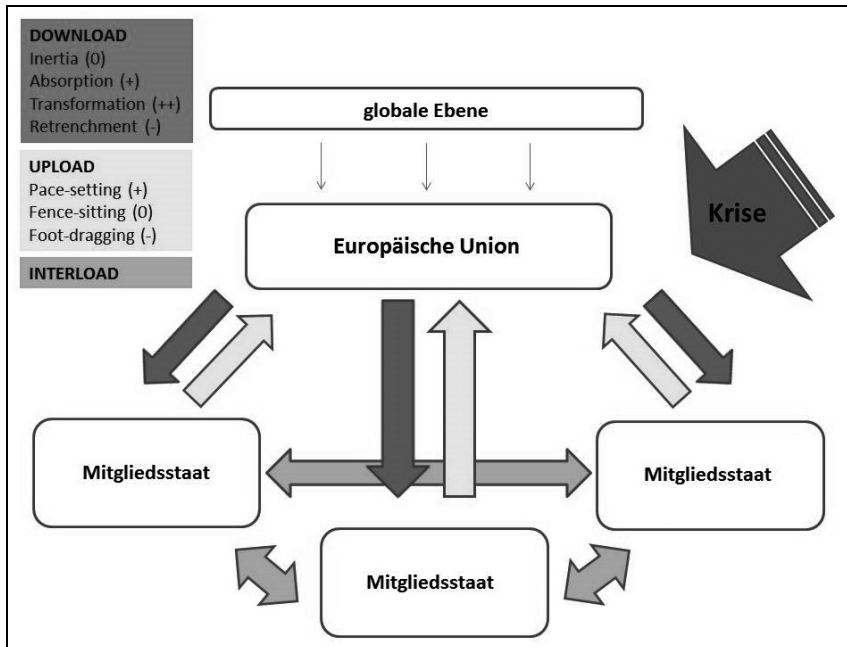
DOWNLOAD
Inertia (0)
Absorption (+)
Transformation (++)
Retrenchment (-)

UPLOAD
Pace-setting (+)
Fence-sitting (0)
Foot-dragging (-)

INTERLOAD

globale Ebene

Krise

Europäische Union

Mitgliedsstaat

Mitgliedsstaat

Mitgliedsstaat